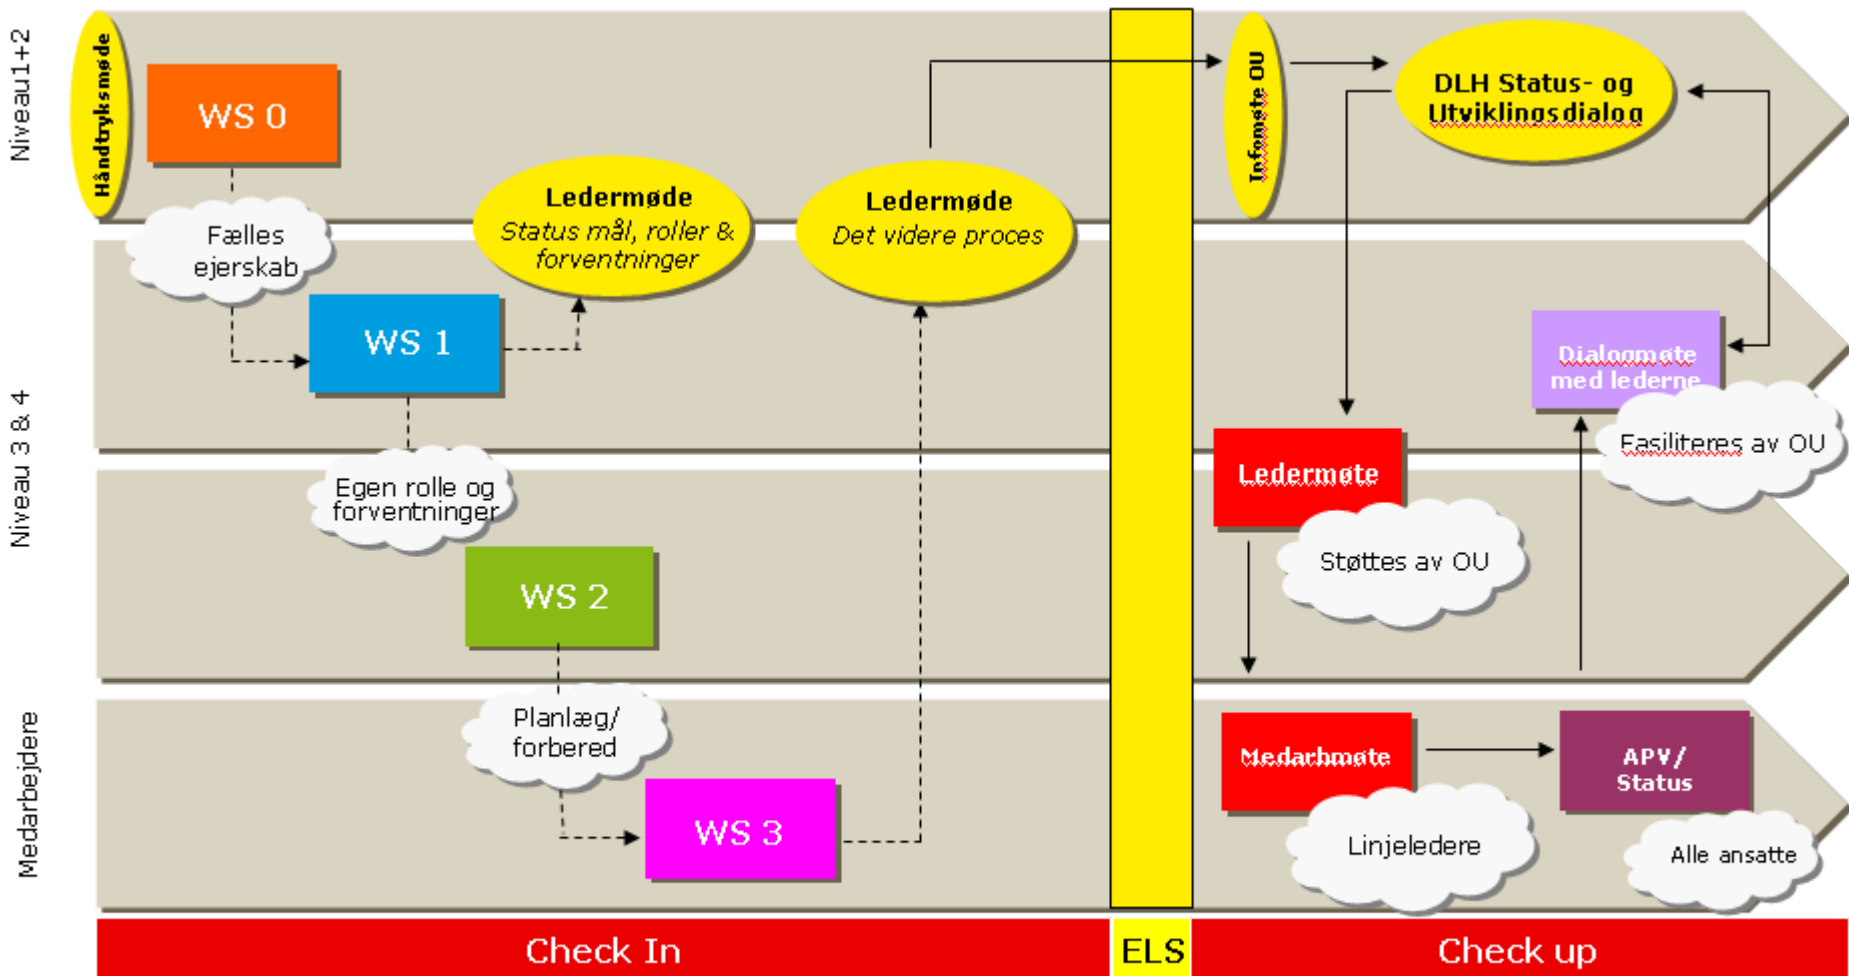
Niveau 1+2

Niveau 3 & 4

Medarbejdere

Håndtryksmøde

WS 0

Fælles ejerskab

WS 1

Ledermøde
Status mål, roller & forventninger

Ledermøde
Det videre proces

Egen rolle og forventninger

WS 2

Planlæg/ forbered

WS 3

Infomøte OU

DLH Status- og Utviklingsdialog

Dialogmøte med lederne

Fasiliteres av OU

Ledermøte

Støttes av OU

Medarbmøte

APV/ Status

Linjeledere

Alle ansatte

Check In

ELS

Check up